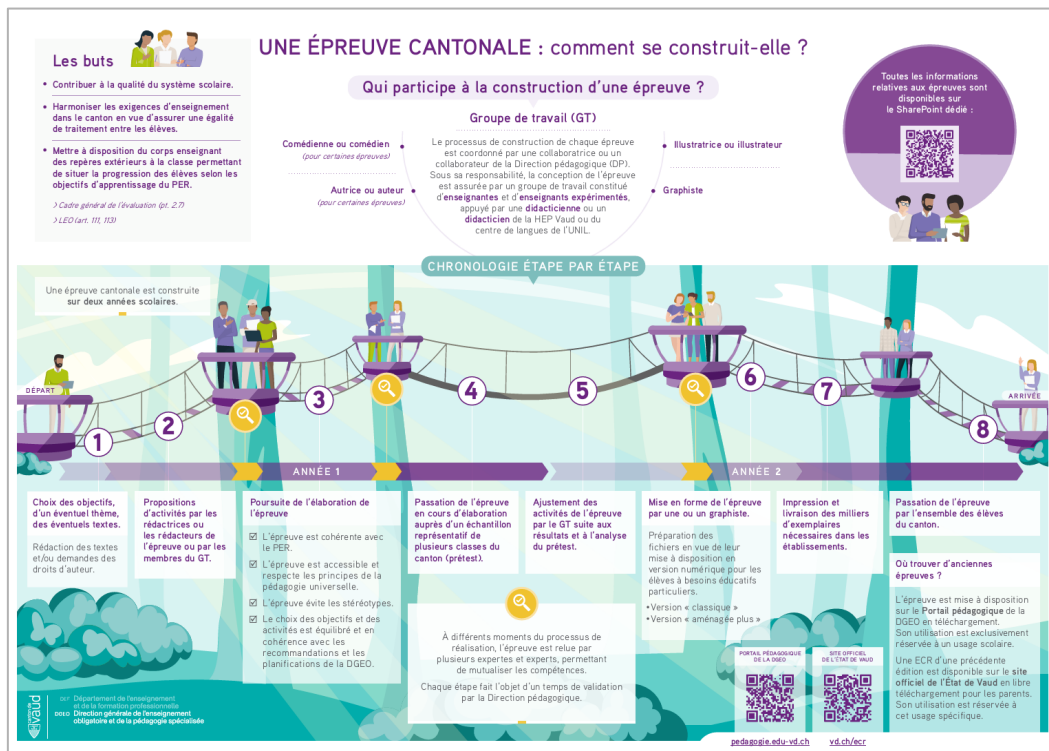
Les buts

• Contribuer à la qualité du système scolaire.

• Harmoniser les exigences d'enseignement dans le canton en vue d'assurer une égalité de traitement entre les élèves.

• Mettre à disposition du corps enseignant des repères extérieurs à la classe permettant de situer la progression des élèves selon les objectifs d'apprentissage du PER.

› Cadre général de l'évaluation (pt. 2.7)
› LEO (art. 111, 113)

UNE ÉPREUVE CANTONALE : comment se construit-elle ?

Qui participe à la construction d'une épreuve ?

Groupe de travail (GT)

Le processus de construction de chaque épreuve est coordonné par une collaboratrice ou un collaborateur de la Direction pédagogique (DP). Sous sa responsabilité, la conception de l'épreuve est assurée par un groupe de travail constitué d'enseignantes et d'enseignants expérimentés, appuyé par une didacticienne ou un didacticien de la HEP Vaud ou du centre de langues de l'UNIL.

Comédienne ou comédien (pour certaines épreuves)

Autrice ou auteur (pour certaines épreuves)

Illustratrice ou illustrateur

Graphiste

Toutes les informations relatives aux épreuves sont disponibles sur le SharePoint dédié :

CHRONOLOGIE ÉTAPE PAR ÉTAPE

Une épreuve cantonale est construite sur deux années scolaires.

DÉPART

ARRIVÉE

1 2 3 4 5 6 7 8

ANNÉE 1

ANNÉE 2

Choix des objectifs, d'un éventuel thème, des éventuels textes.

Rédaction des textes et/ou demandes des droits d'auteur.

Propositions d'activités par les rédactrices ou les rédacteurs de l'épreuve ou par les membres du GT.

Poursuite de l'élaboration de l'épreuve

☑ L'épreuve est cohérente avec le PER.
☑ L'épreuve est accessible et respecte les principes de la pédagogie universelle.
☑ L'épreuve évite les stéréotypes.
☑ Le choix des objectifs et des activités est équilibré et en cohérence avec les recommandations et les planifications de la DGEO.

Passation de l'épreuve en cours d'élaboration auprès d'un échantillon représentatif de plusieurs classes du canton (prétest).

Ajustement des activités de l'épreuve par le GT suite aux résultats et à l'analyse du prétest.

Mise en forme de l'épreuve par une ou un graphiste.

Préparation des fichiers en vue de leur mise à disposition en version numérique pour les élèves à besoins éducatifs particuliers.
• Version « classique »
• Version « aménagée plus »

Impression et livraison des milliers d'exemplaires nécessaires dans les établissements.

Passation de l'épreuve par l'ensemble des élèves du canton.

Où trouver d'anciennes épreuves ?

L'épreuve est mise à disposition sur le Portail pédagogique de la DGEO en téléchargement. Son utilisation est exclusivement réservée à un usage scolaire.

Une ECR d'une précédente édition est disponible sur le site officiel de l'État de Vaud en libre téléchargement pour les parents. Son utilisation est réservée à cet usage spécifique.

À différents moments du processus de réalisation, l'épreuve est relue par plusieurs expertes et experts, permettant de mutualiser les compétences.

Chaque étape fait l'objet d'un temps de validation par la Direction pédagogique.

PORTAIL PÉDAGOGIQUE DE LA DGEO

SITE OFFICIEL DE L'ÉTAT DE VAUD

pedagogie.edu-vd.ch

vd.ch/ecr

vaud

DEF Département de l'enseignement et de la formation professionnelle
DGEO Direction générale de l'enseignement obligatoire et de la pédagogie spécialisée